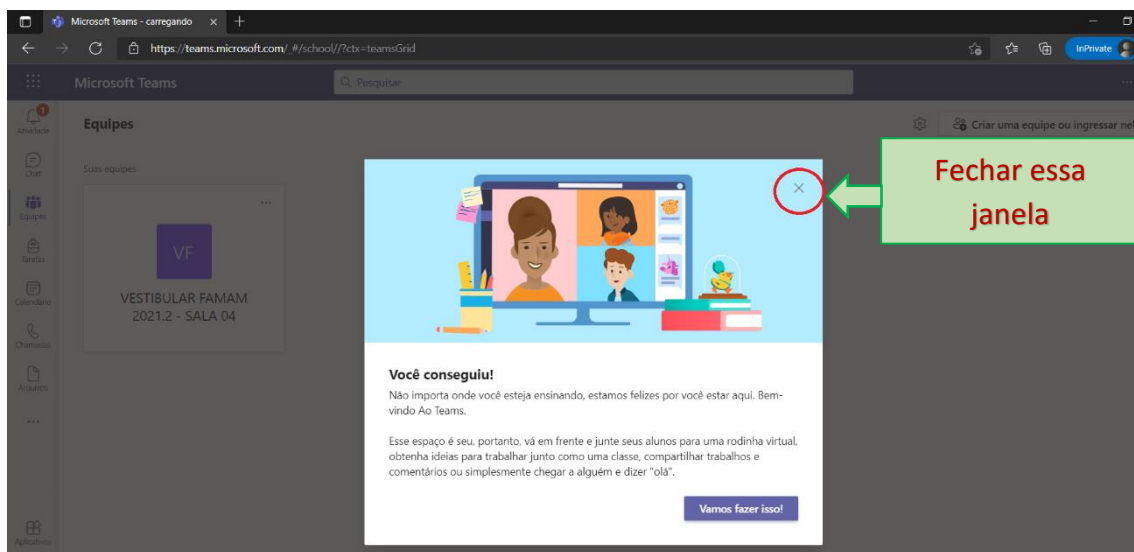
Microsoft Teams - carregando

https://teams.microsoft.com/_#/school//?ctx=teamsGrid

InPrivate

Microsoft Teams

Pesquisar

Atividade

Chat

Equipes

Tarefas

Calendário

Chamadas

Arquivos

...

Aplicativos

Equipes

Criar uma equipe ou ingressar nel

Suas equipes

VF

VESTIBULAR FAMAM 2021.2 - SALA 04

Fechar essa janela

Você conseguiu!

Não importa onde você esteja ensinando, estamos felizes por você estar aqui. Bem-vindo Ao Teams.

Esse espaço é seu, portanto, vá em frente e junte seus alunos para uma rodinha virtual, obtenha ideias para trabalhar junto como uma classe, compartilhar trabalhos e comentários ou simplesmente chegar a alguém e dizer "olá".

Vamos fazer isso!